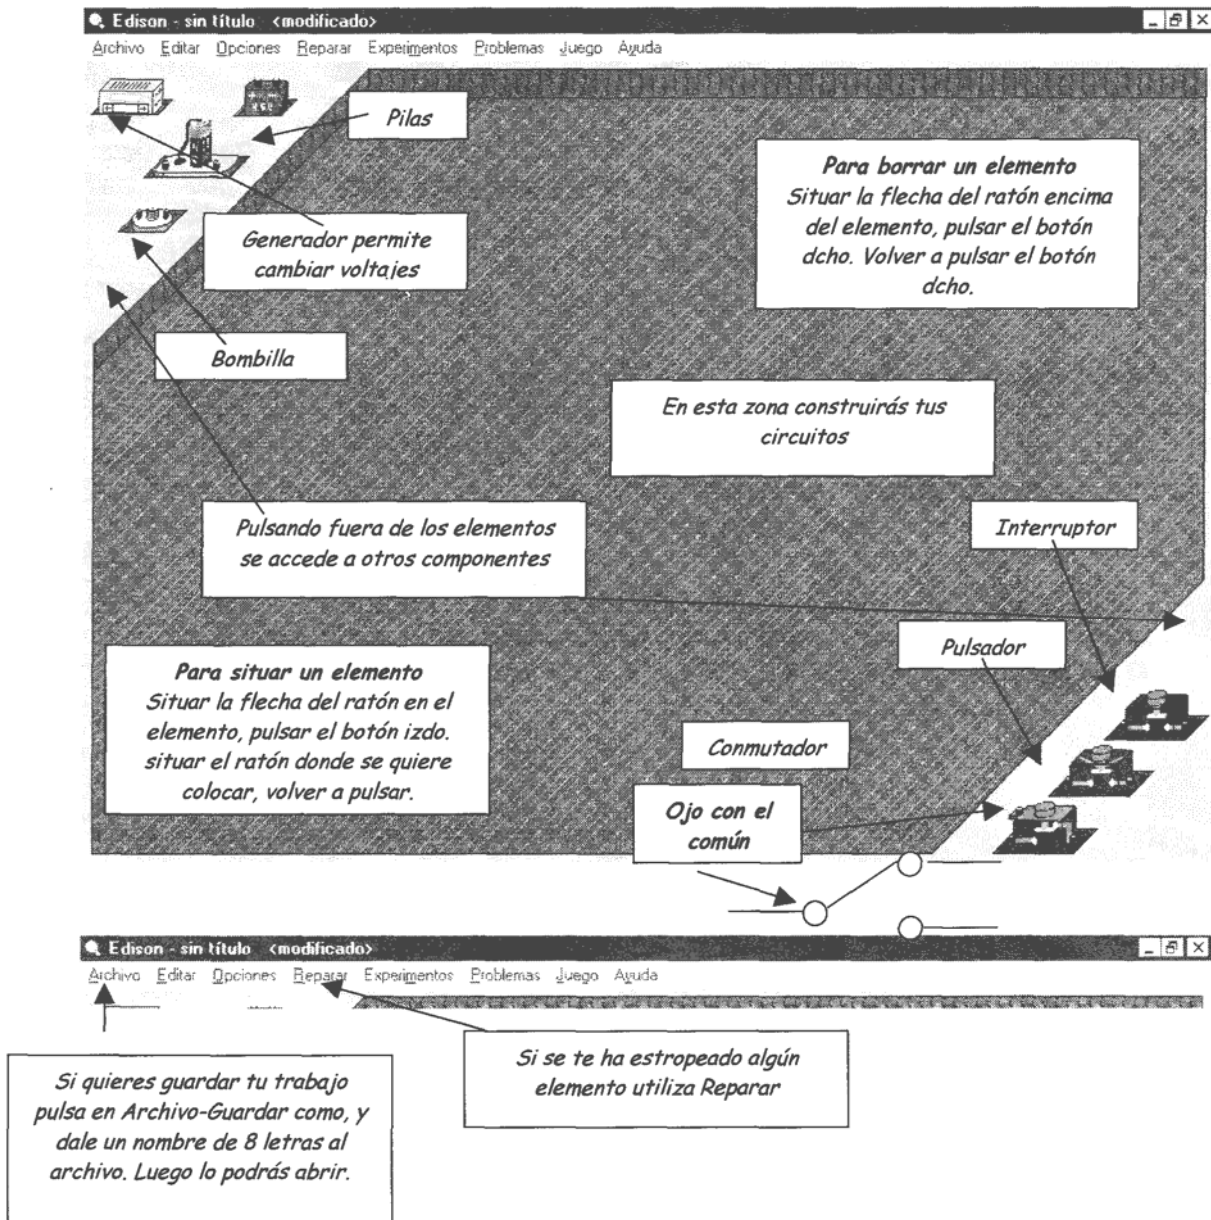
Edison - sin título <modificado>

Archivo Editar Opciones Reparar Experimentos Problemas Juego Ayuda

Pilas

Para borrar un elemento
Situar la flecha del ratón encima del elemento, pulsar el botón dcho. Volver a pulsar el botón dcho.

Generador permite cambiar voltajes

Bombilla

En esta zona construirás tus circuitos

Pulsando fuera de los elementos se accede a otros componentes

Interruptor

Pulsador

Para situar un elemento
Situar la flecha del ratón en el elemento, pulsar el botón izdo. situar el ratón donde se quiere colocar, volver a pulsar.

Conmutador

Ojo con el común

Edison - sin título <modificado>

Archivo Editar Opciones Reparar Experimentos Problemas Juego Ayuda

Si quieres guardar tu trabajo pulsa en Archivo-Guardar como, y dale un nombre de 8 letras al archivo. Luego lo podrás abrir.

Si se te ha estropeado algún elemento utiliza Reparar